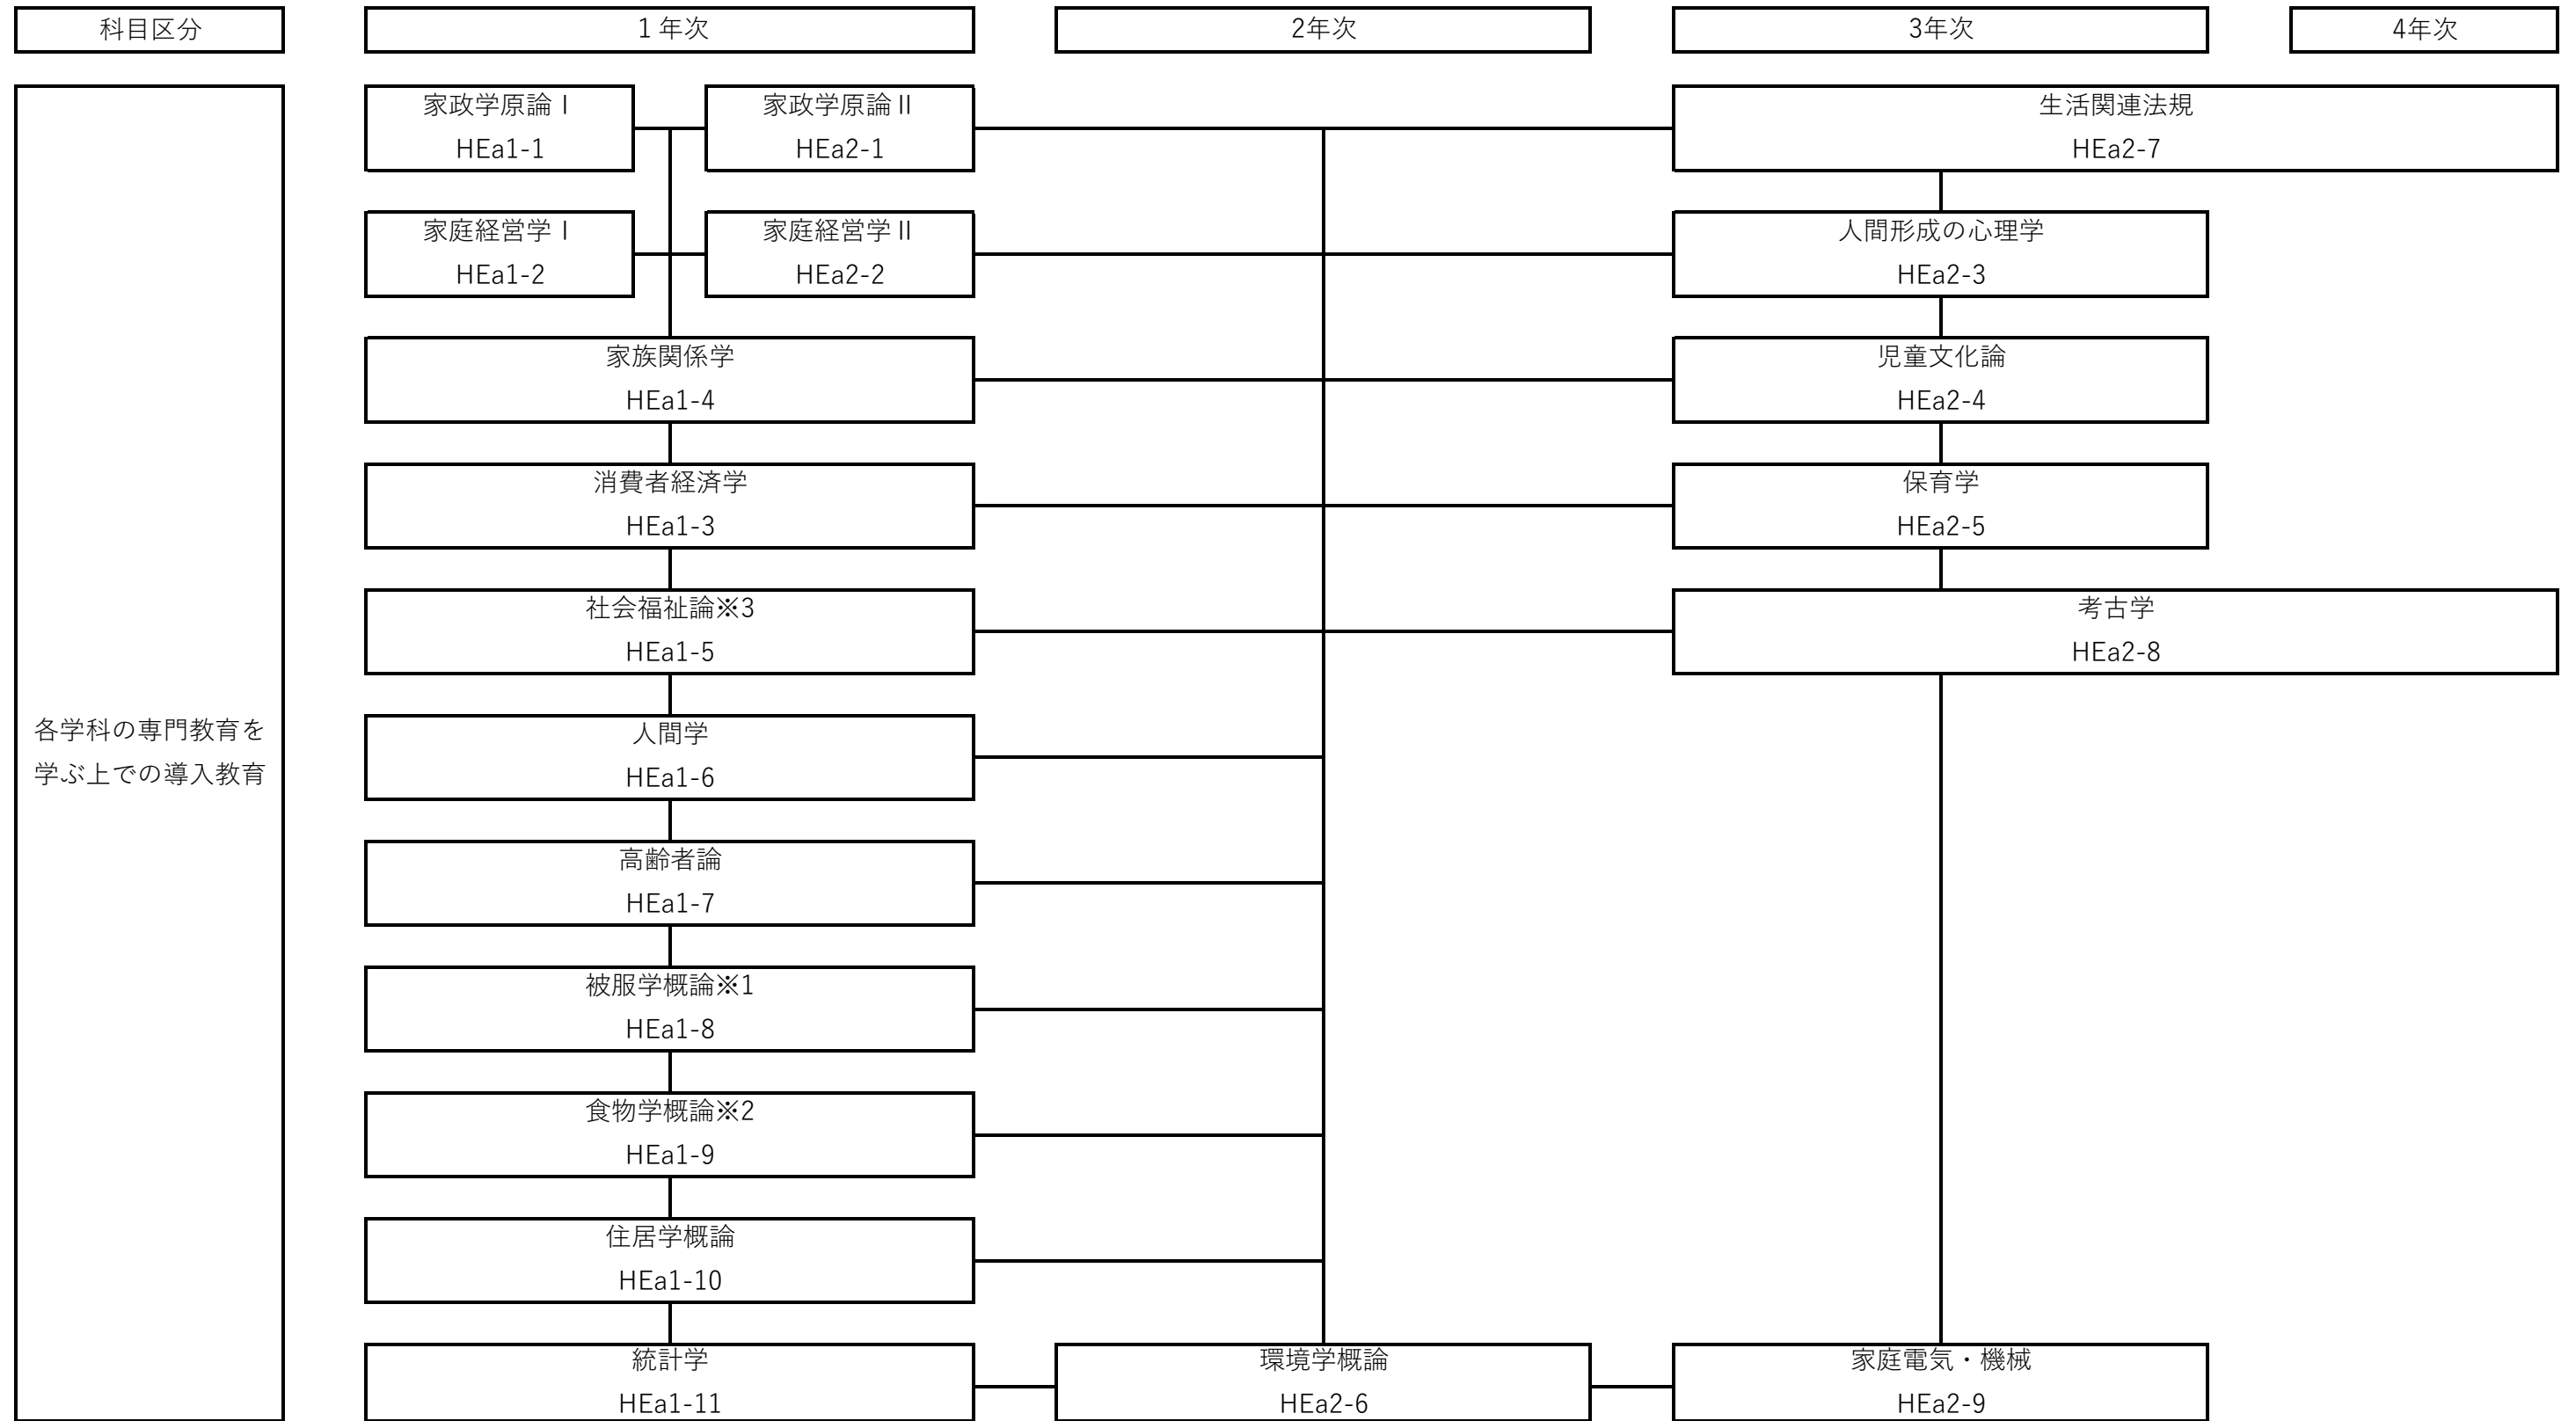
科目区分

1 年次

2年次

3年次

4年次

各学科の専門教育を学ぶ上での導入教育

家政学原論Ⅰ
HEa1-1

家政学原論Ⅱ
HEa2-1

生活関連法規
HEa2-7

家庭経営学Ⅰ
HEa1-2

家庭経営学Ⅱ
HEa2-2

人間形成の心理学
HEa2-3

家族関係学
HEa1-4

児童文化論
HEa2-4

消費者経済学
HEa1-3

保育学
HEa2-5

社会福祉論※3
HEa1-5

考古学
HEa2-8

人間学
HEa1-6

高齢者論
HEa1-7

被服学概論※1
HEa1-8

食物学概論※2
HEa1-9

住居学概論
HEa1-10

統計学
HEa1-11

環境学概論
HEa2-6

家庭電気・機械
HEa2-9